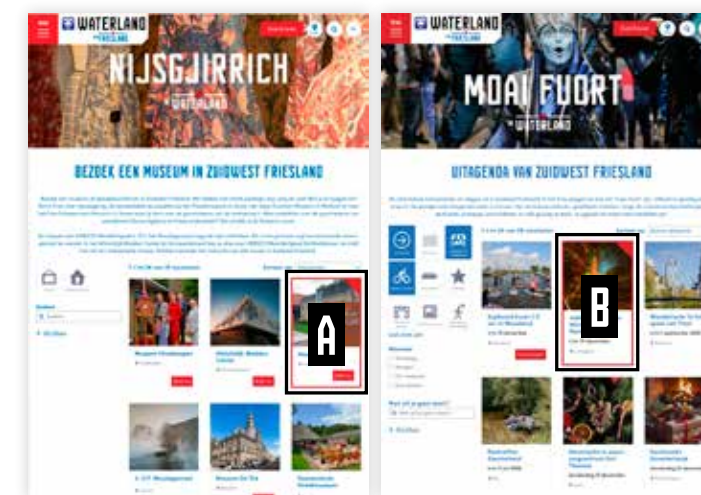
WATERLAND FRIESLAND

NIJSGJIRRICH

WATERLAND

BEZOEK EEN MUSEUM IN ZUIDWEST FRIESLAND

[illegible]

A

Museum Hindeloopen

Aldfaers Erf

B.O.T. Woudagemaal

Museum De Waag

WATERLAND FRIESLAND

MOAI FUORT

WATERLAND

UITAGENDA VAN ZUIDWEST FRIESLAND

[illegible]

B